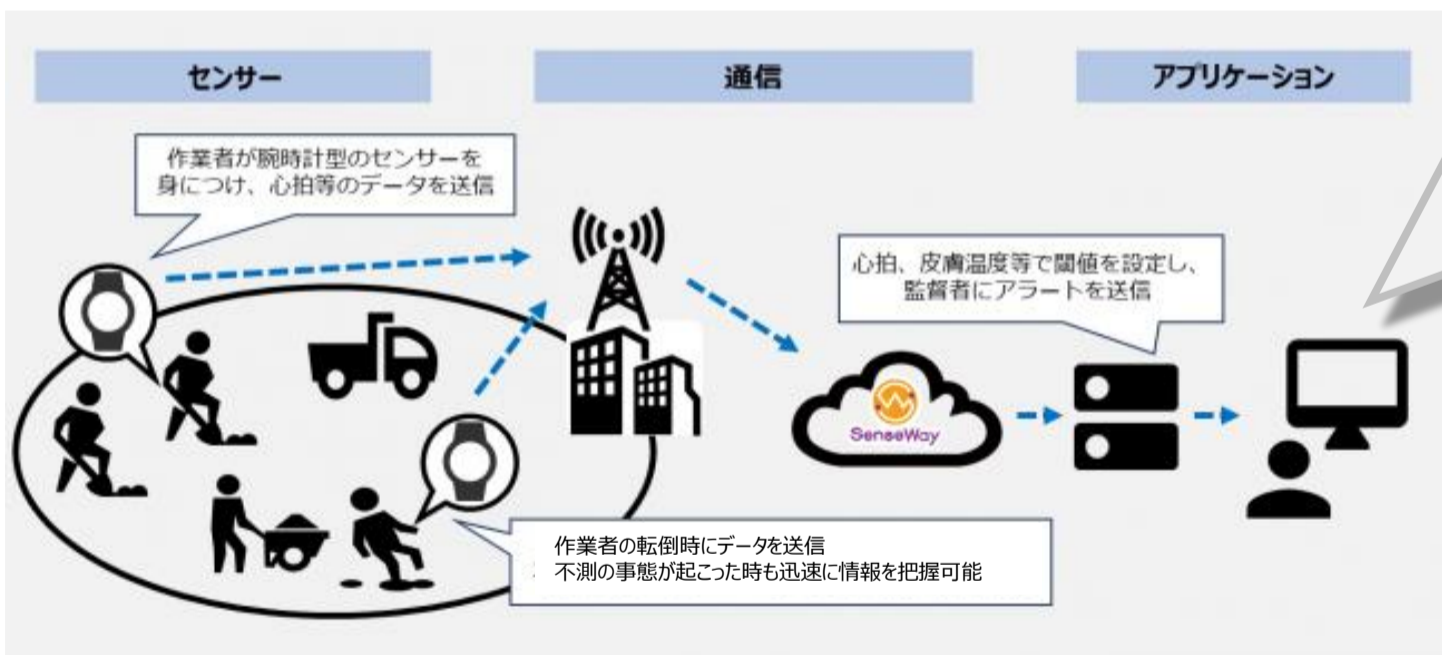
センサー

通信

アプリケーション

作業者が腕時計型のセンサーを身につけ、心拍等のデータを送信

心拍、皮膚温度等で閾値を設定し、監督者にアラートを送信

SenseWay

作業者の転倒時にデータを送信
不測の事態が起こった時も迅速に情報を把握可能